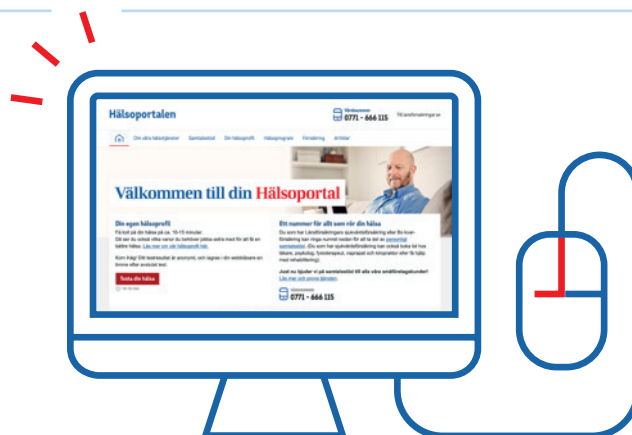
Hälsoportalen

0771 - 666 115

Om våra hälsotjänster Samtalsstöd Din hälsoprofil Hälsoprogram Försäkring Artiklar

Välkommen till din Hälsoportal

Din egen hälsoprofil

Testa din hälsa

Ett nummer för allt som rör din hälsa

0771 - 666 115